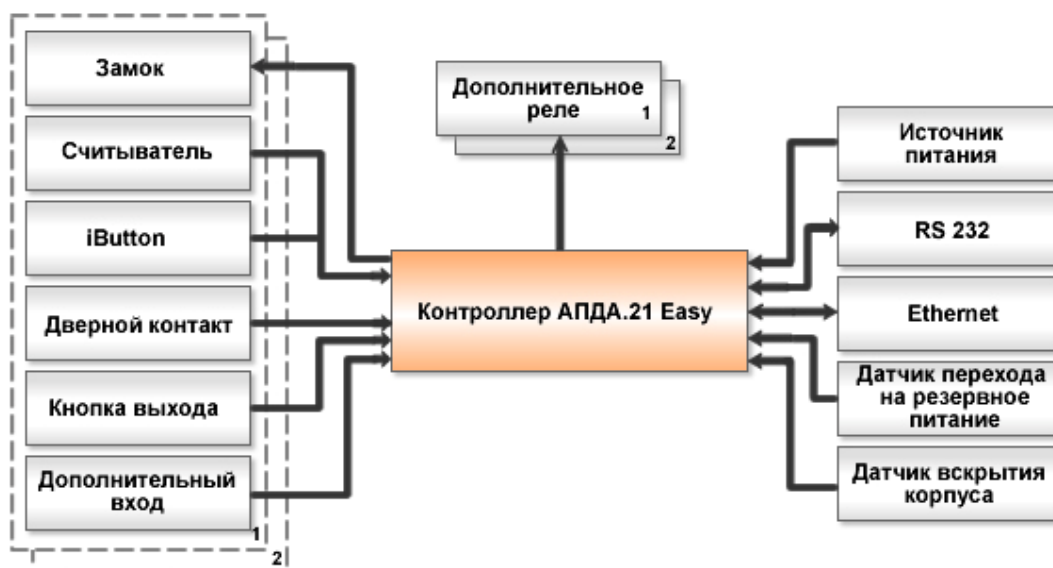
Замок

Считыватель

iButton

Дверной контакт

Кнопка выхода

Дополнительный вход

1

2

Дополнительное реле

1

2

Контроллер АПДА.21 Easy

Источник питания

RS 232

Ethernet

Датчик перехода на резервное питание

Датчик вскрытия корпуса